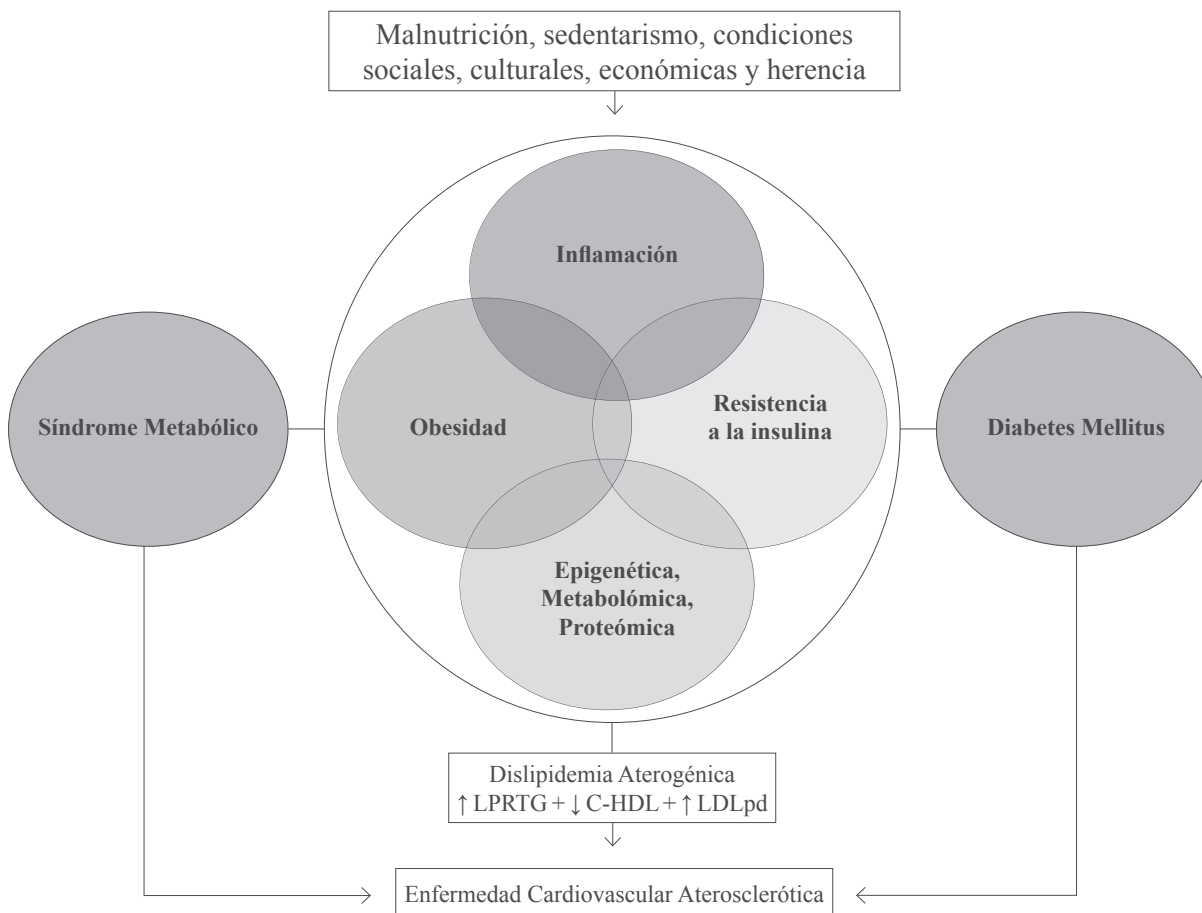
Malnutrición, sedentarismo, condiciones sociales, culturales, económicas y herencia

Inflamación

Síndrome Metabólico

Obesidad

Resistencia a la insulina

Diabetes Mellitus

Epigenética, Metabolómica, Proteómica

Dislipidemia Aterogénica
↑ LPRTG + ↓ C-HDL + ↑ LDLpd

Enfermedad Cardiovascular Aterosclerótica